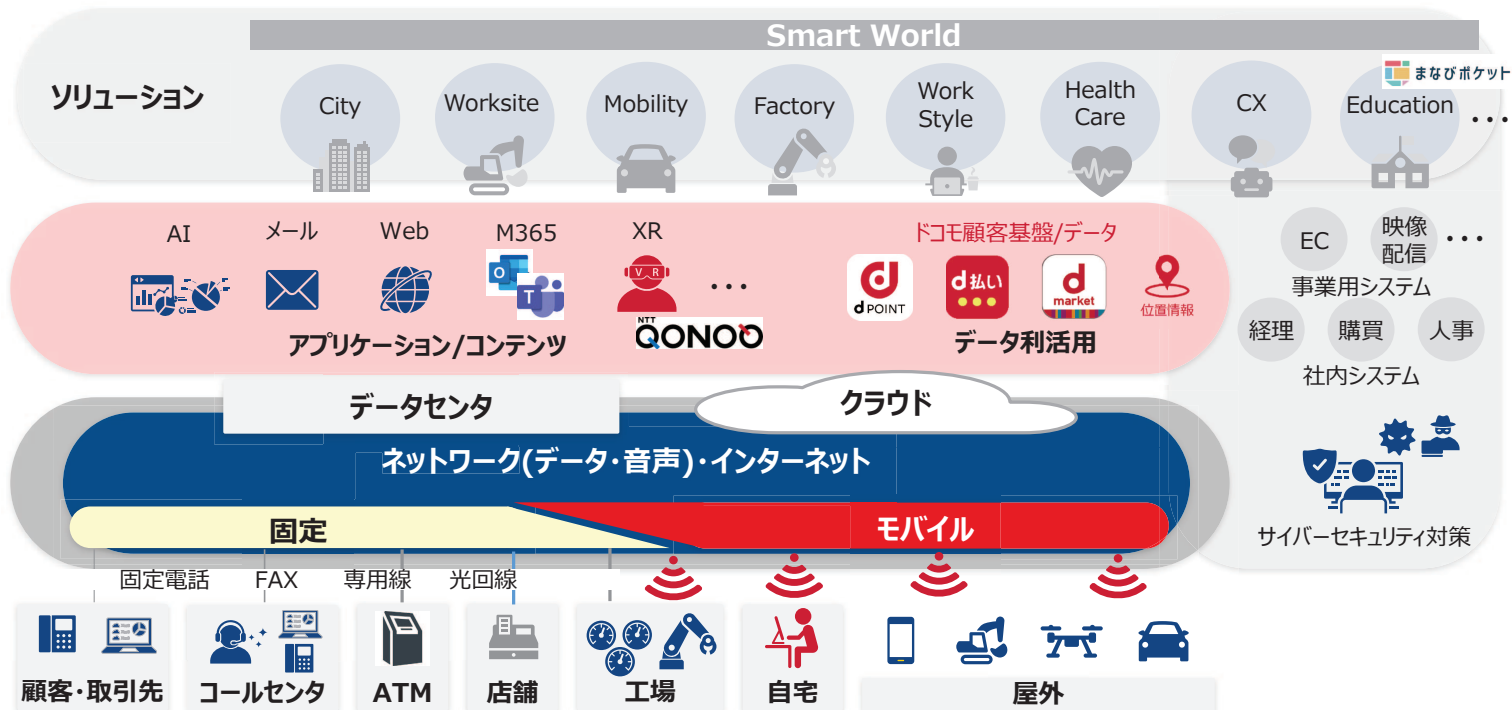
Smart World

ソリューション

City
Worksite
Mobility
Factory
Work Style
Health Care
CX
Education
まなびポケット
・・・

AI
メール
Web
M365
XR
・・・
NTT QONOQ
アプリケーション/コンテンツ

ドコモ顧客基盤/データ
d POINT
d払い
d market
位置情報
データ利活用

EC
映像配信
・・・
事業用システム
経理
購買
人事
社内システム

データセンタ
クラウド
ネットワーク(データ・音声)・インターネット
固定
モバイル

サイバーセキュリティ対策

固定電話
FAX
専用線
光回線

顧客・取引先
コールセンタ
ATM
店舗
工場
自宅
屋外